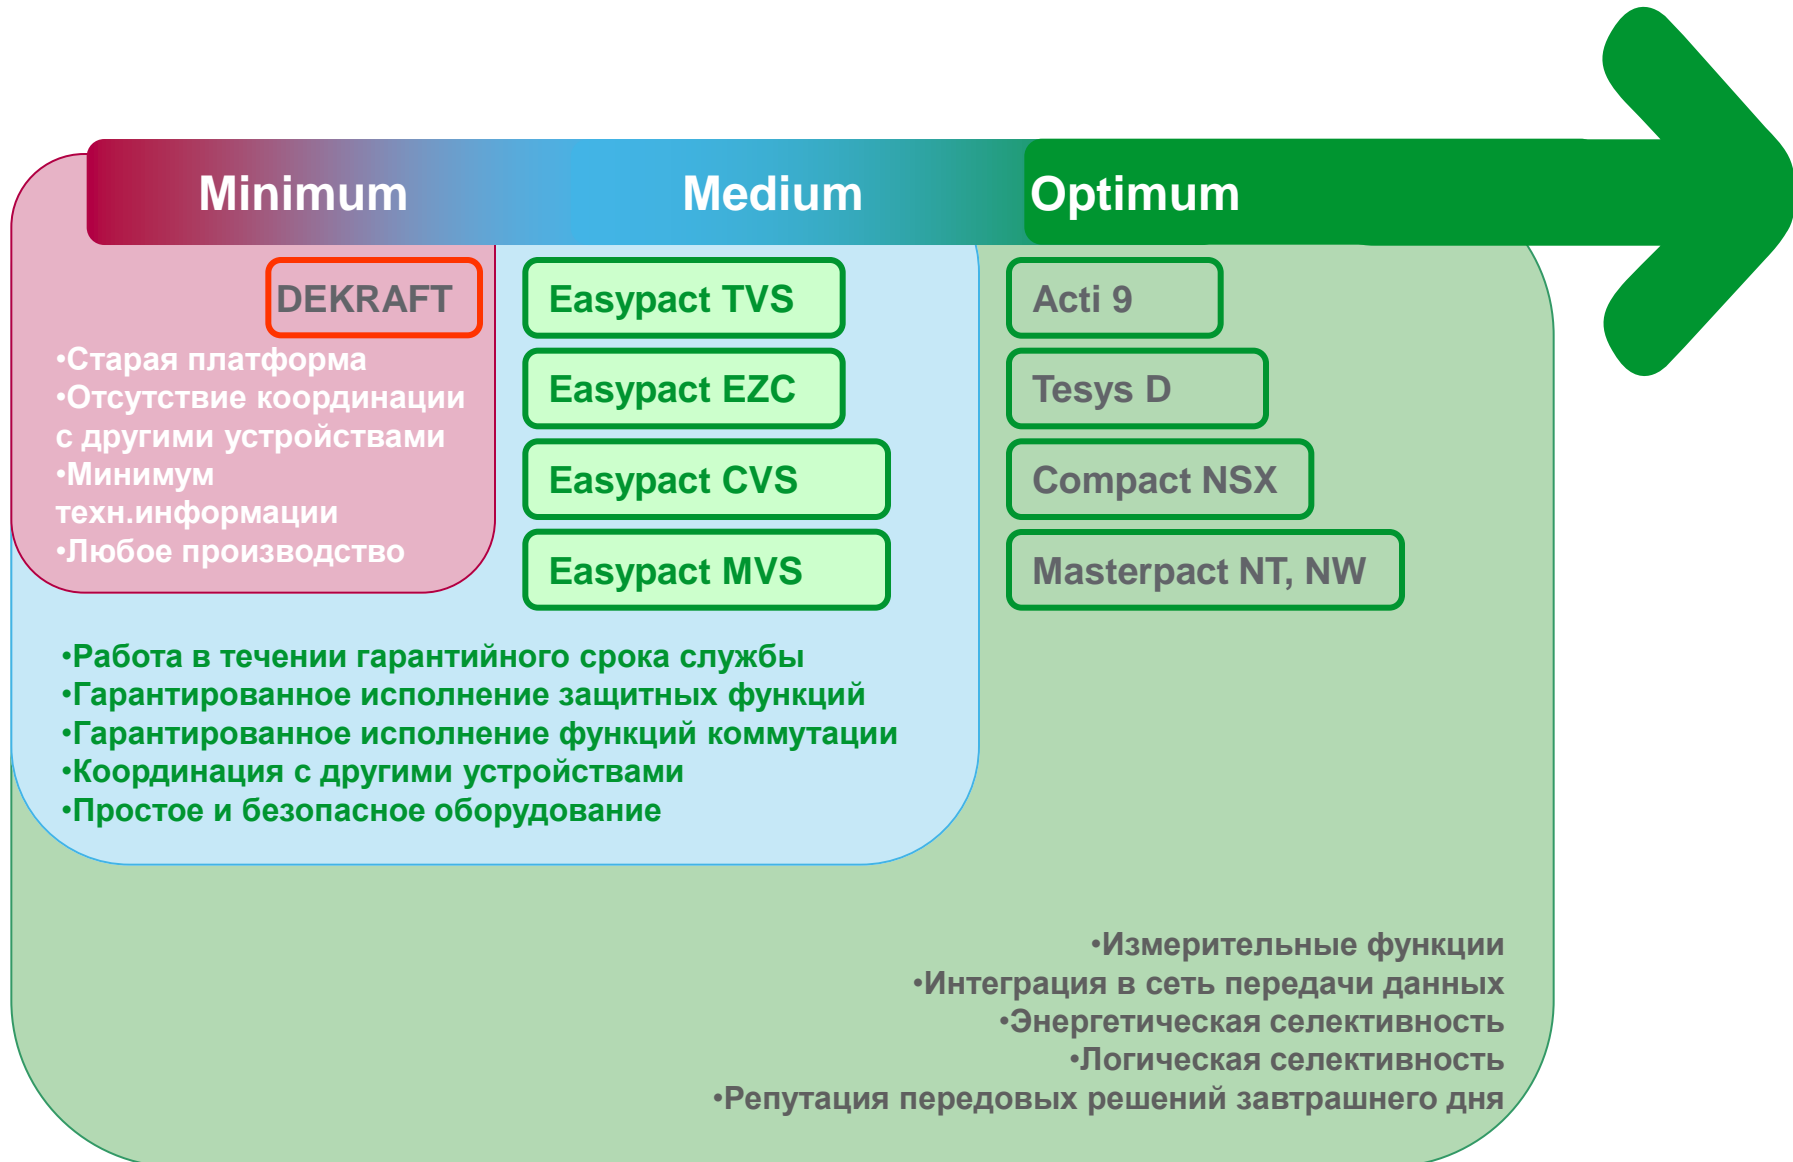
Minimum Medium Optimum

DEKRAFT

•Старая платформа
•Отсутствие координации с другими устройствами
•Минимум техн.информации
•Любое производство

Easypact TVS
Easypact EZC
Easypact CVS
Easypact MVS

Acti 9
Tesys D
Compact NSX
Masterpact NT, NW

•Работа в течении гарантийного срока службы
•Гарантированное исполнение защитных функций
•Гарантированное исполнение функций коммутации
•Координация с другими устройствами
•Простое и безопасное оборудование

•Измерительные функции
•Интеграция в сеть передачи данных
•Энергетическая селективность
•Логическая селективность
•Репутация передовых решений завтрашнего дня